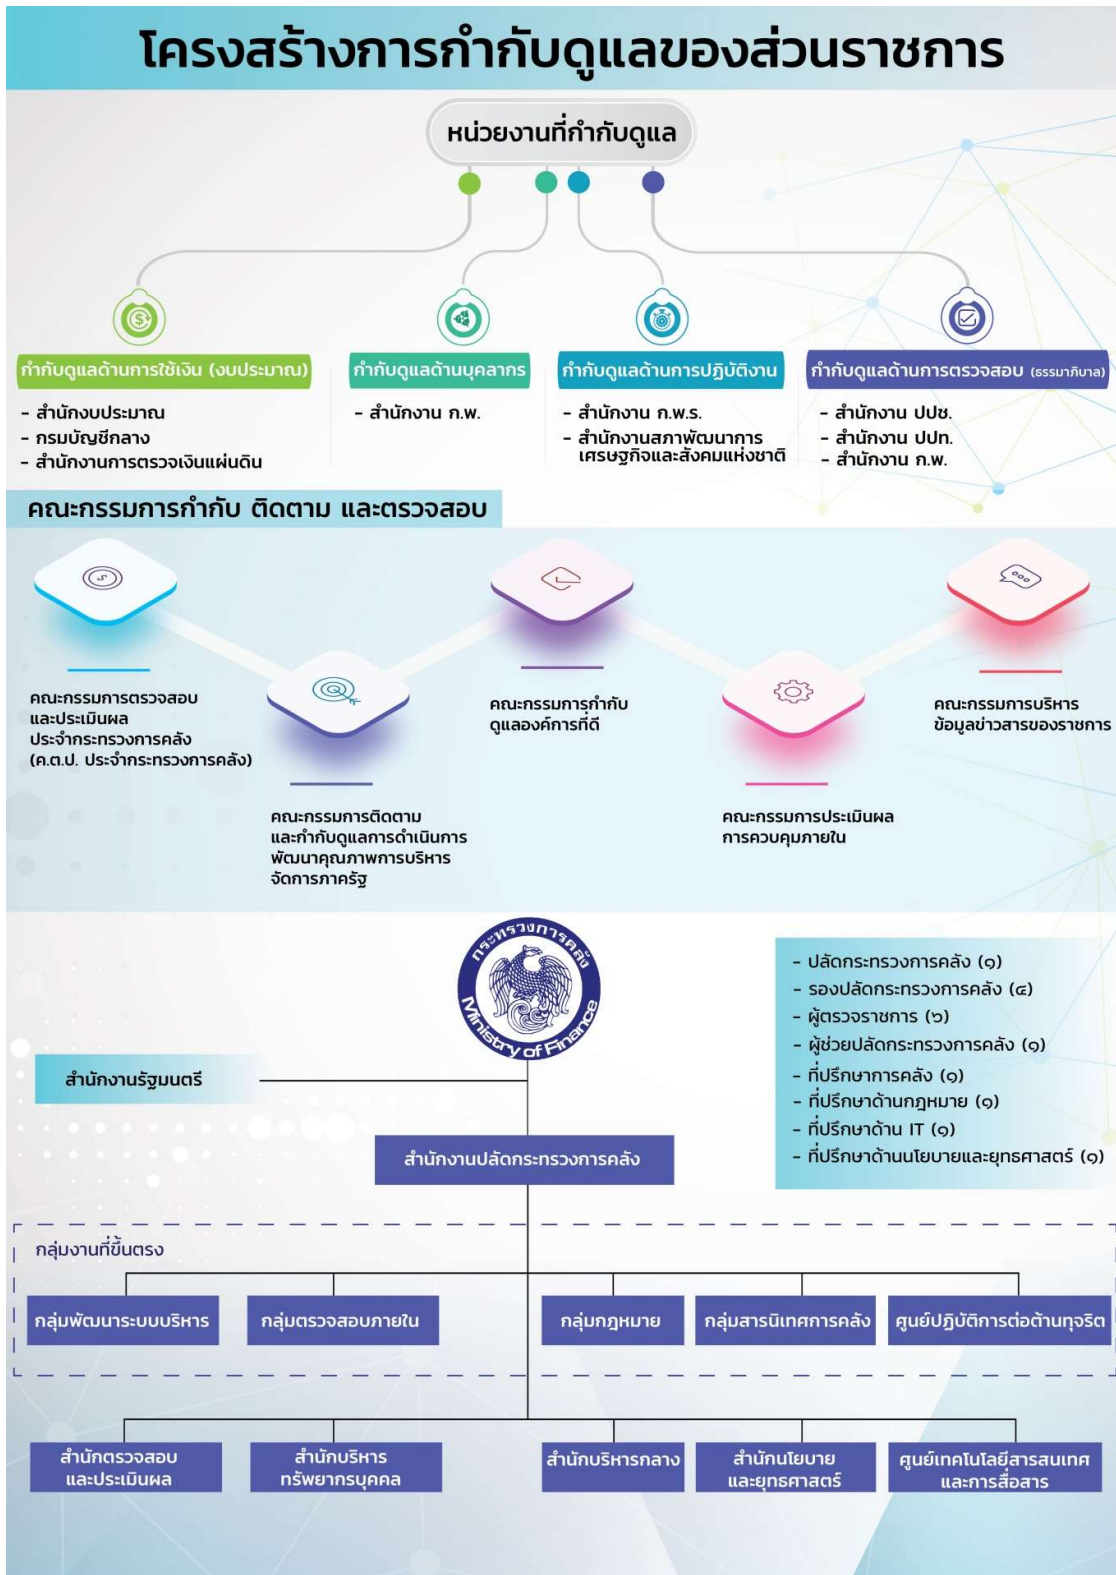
โครงสร้างการกำกับดูแลของส่วนราชการ

หน่วยงานที่กำกับดูแล

กำกับดูแลด้านการใช้เงิน (งบประมาณ)

- สำนักงบประมาณ
- กรมบัญชีกลาง
- สำนักงานการตรวจเงินแผ่นดิน

กำกับดูแลด้านบุคลากร

- สำนักงาน ก.พ.

กำกับดูแลด้านการปฏิบัติงาน

- สำนักงาน ก.พ.ร.
- สำนักงานสภาพัฒนาการเศรษฐกิจและสังคมแห่งชาติ

กำกับดูแลด้านการตรวจสอบ (ธรรมาภิบาล)

- สำนักงาน ปปช.
- สำนักงาน ปปท.
- สำนักงาน ก.พ.

คณะกรรมการกำกับ ติดตาม และตรวจสอบ

คณะกรรมการตรวจสอบและประเมินผลประจำกระทรวงการคลัง (ค.ต.ป. ประจำกระทรวงการคลัง)

คณะกรรมการติดตามและกำกับดูแลการดำเนินการพัฒนาคุณภาพการบริหารจัดการภาครัฐ

คณะกรรมการกำกับดูแลองค์การที่ดี

คณะกรรมการประเมินผลการควบคุมภายใน

คณะกรรมการบริหารข้อมูลข่าวสารของราชการ

กระทรวงการคลัง Ministry of Finance

- ปลัดกระทรวงการคลัง (๑)
- รองปลัดกระทรวงการคลัง (๔)
- ผู้ตรวจราชการ (๖)
- ผู้ช่วยปลัดกระทรวงการคลัง (๑)
- ที่ปรึกษาการคลัง (๑)
- ที่ปรึกษาด้านกฎหมาย (๑)
- ที่ปรึกษาด้าน IT (๑)
- ที่ปรึกษาด้านนโยบายและยุทธศาสตร์ (๑)

สำนักงานรัฐมนตรี

สำนักงานปลัดกระทรวงการคลัง

กลุ่มงานที่ขึ้นตรง

กลุ่มพัฒนาระบบบริหาร

กลุ่มตรวจสอบภายใน

กลุ่มกฎหมาย

กลุ่มสารนิเทศการคลัง

ศูนย์ปฏิบัติการต่อต้านทุจริต

สำนักตรวจสอบและประเมินผล

สำนักบริหารทรัพยากรบุคคล

สำนักบริหารกลาง

สำนักนโยบายและยุทธศาสตร์

ศูนย์เทคโนโลยีสารสนเทศและการสื่อสาร